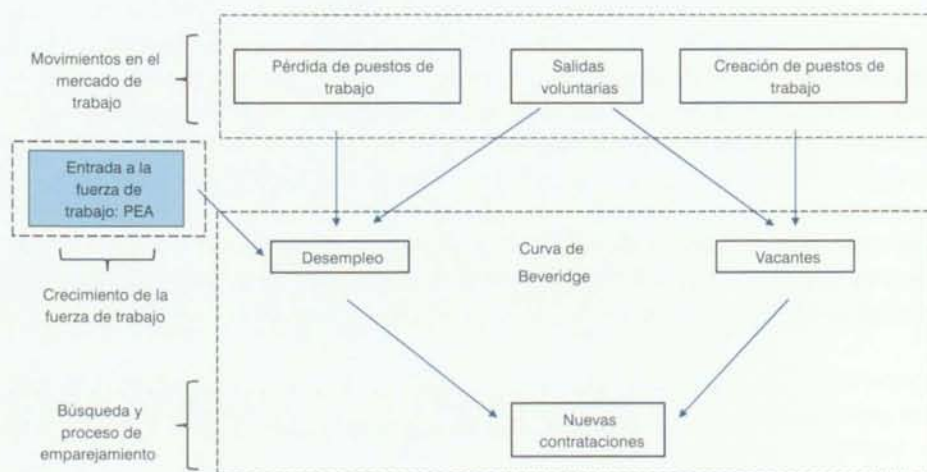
Movimientos en el mercado de trabajo

Pérdida de puestos de trabajo

Salidas voluntarias

Creación de puestos de trabajo

Entrada a la fuerza de trabajo: PEA

Crecimiento de la fuerza de trabajo

Desempleo

Curva de Beveridge

Vacantes

Búsqueda y proceso de emparejamiento

Nuevas contrataciones